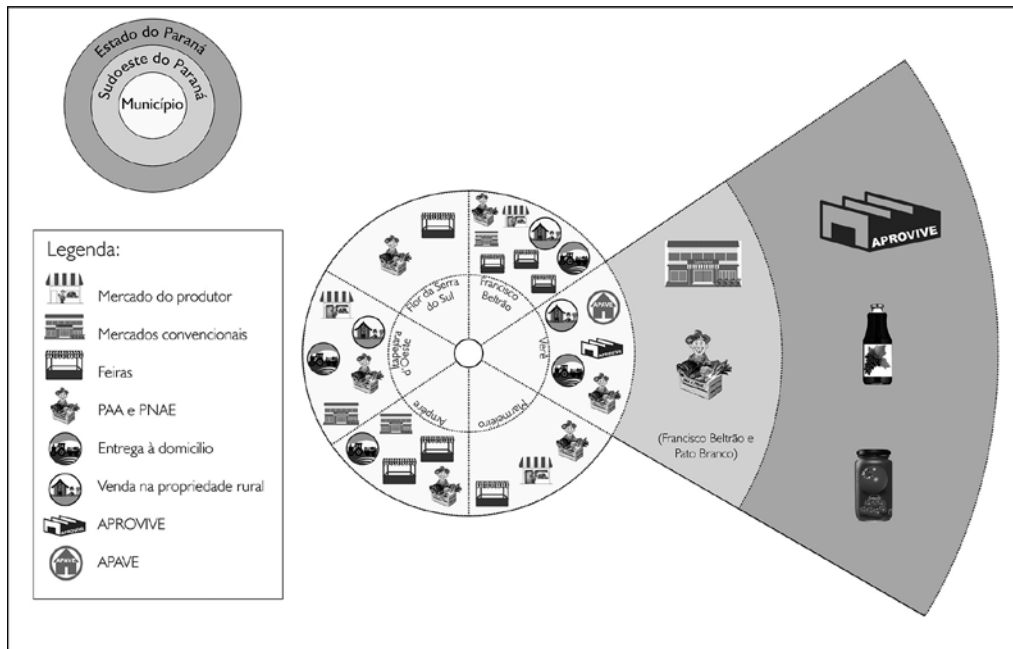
Estado do Paraná
Sudoeste do Paraná
Município

Legenda:
Mercado do produtor
Mercados convencionais
Feiras
PAA e PNAE
Entrega à domicilio
Venda na propriedade rural
APROVIVE
APAVE

Flor da Serra do Sul
Francisco Beltrão
Verê
Itapejara d'Oeste
Ampére
Marmeleiro

APAVE
APROVIVE

(Francisco Beltrão e Pato Branco)

APROVIVE